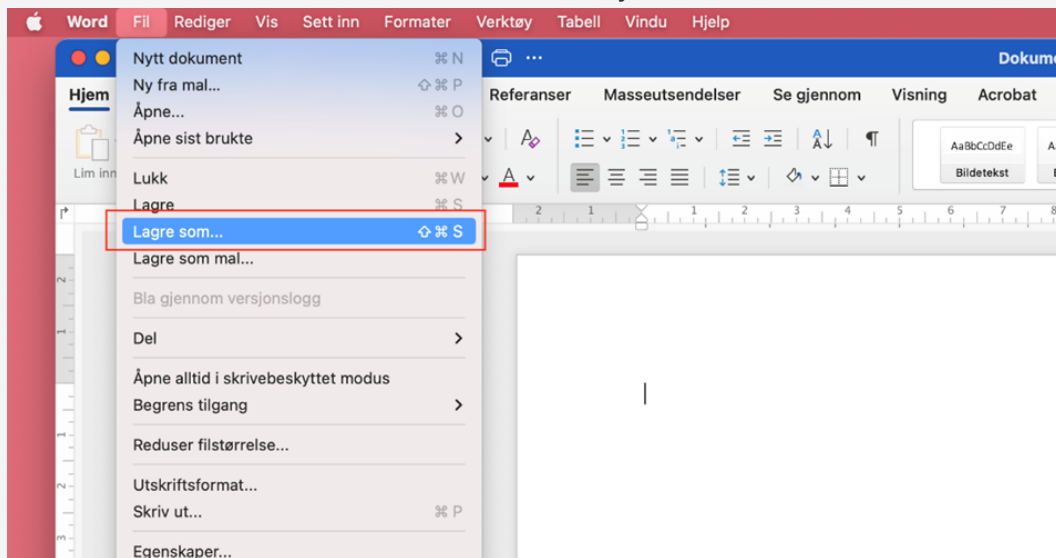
Word Fil Rediger Vis Sett inn Formater Verktøy Tabell Vindu Hjelp

Nytt dokument ⌘N
Ny fra mal... ⇧⌘P
Åpne... ⌘O
Åpne sist brukte >
Lukk ⌘W
Lagre ⌘S
Lagre som... ⇧⌘S
Lagre som mal...
Bla gjennom versjonslogg
Del >
Åpne alltid i skrivebeskyttet modus
Begrens tilgang >
Reduser filstørrelse...
Utskriftsformat...
Skriv ut... ⌘P
Egenskaper...

Dokum
Hjem
Lim inn
Referanser Masseutsendelser Se gjennom Visning Acrobat
AaBbCcDdEe
Bildetekst